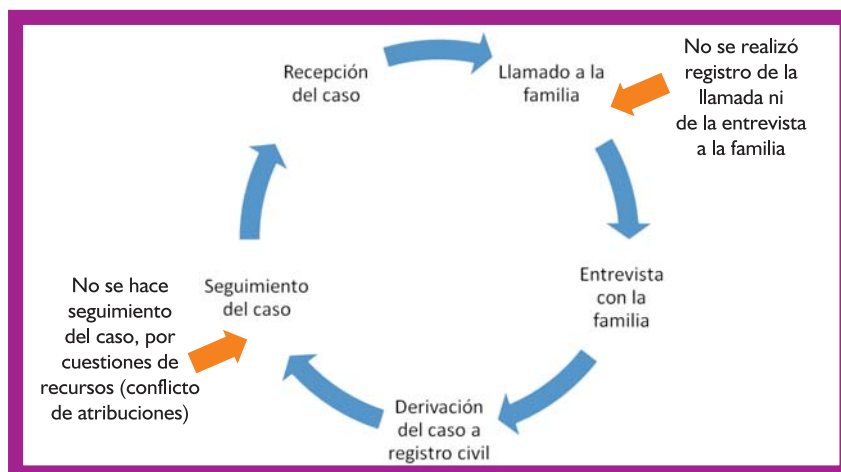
Recepción del caso

Llamado a la familia

No se realizó registro de la llamada ni de la entrevista a la familia

Entrevista con la familia

Derivación del caso a registro civil

Seguimiento del caso

No se hace seguimiento del caso, por cuestiones de recursos (conflicto de atribuciones)